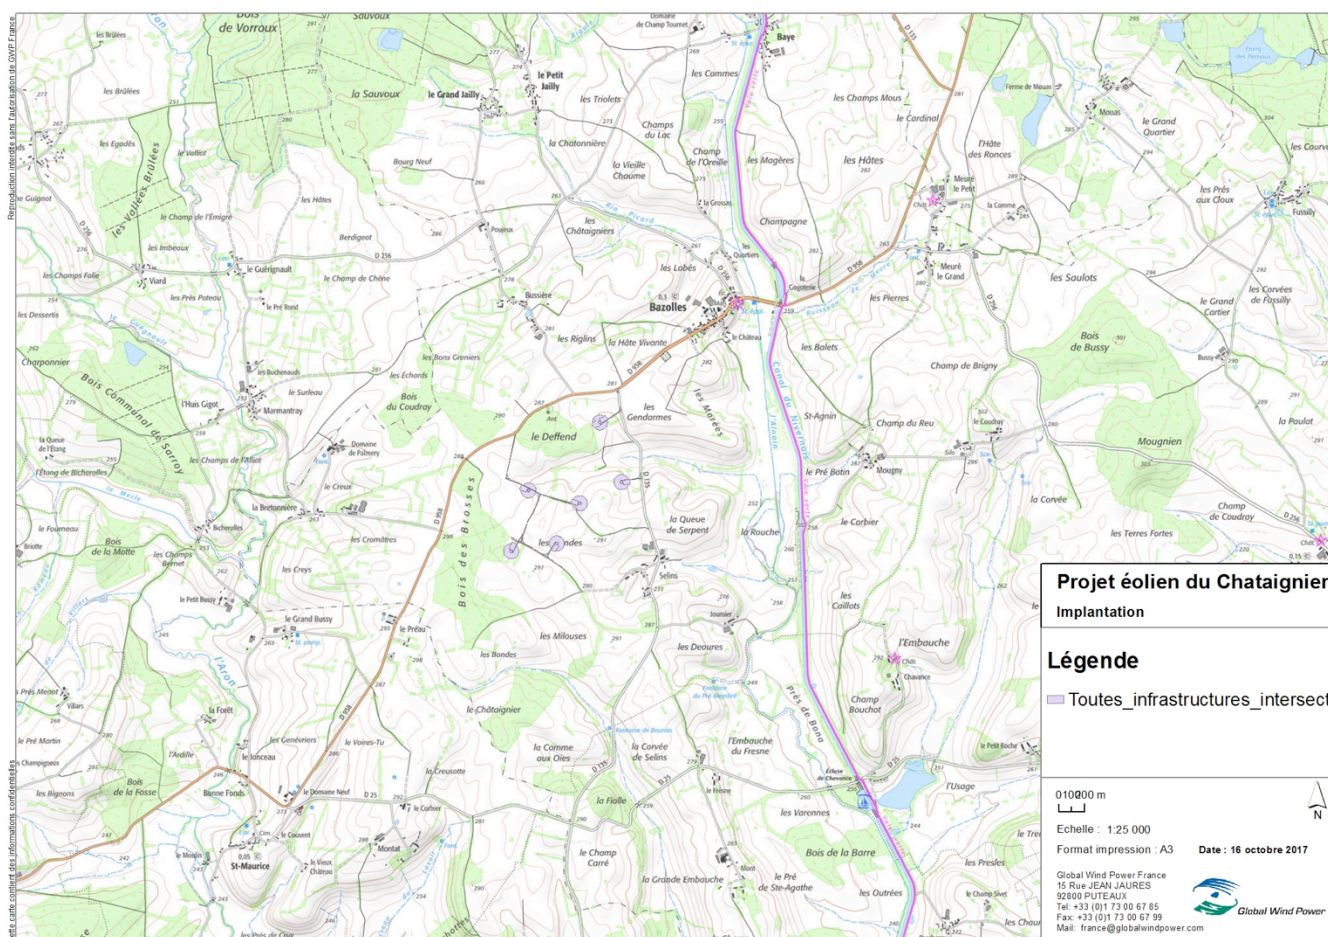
Projet éolien du Chataignier
Implantation

Légende
Toutes_infrastructures_intersect

010200 m
Echelle : 1:25 000
Format impression : A3
Date : 16 octobre 2017

Global Wind Power France
15 Rue JEAN JAURES
92800 PUTEAUX
Tel: +33 (0)1 73 00 67 85
Fax: +33 (0)1 73 00 67 99
Mail: france@globalwindpower.com

Global Wind Power

Reproduction interdite sans l'autorisation de GWP France
Cette carte contient des informations confidentielles

Bois de Vorroux
Sauvoux
la Sauvoux
le Grand Jailly
le Petit Jailly
les Brûlées
les Egodés
les Triolets
les Commes
Baye
Domaine de Champ Tournet
les Champs Mous
le Cardinal
Ferme de Mouan
Mouas
le Grand Quartier
les Courv
les Vallées Brûlées
le Vallot
le Champ de l'Emigré
Bourg Neuf
la Chatonnière
Champs du Lac
la Vieille Chaume
Champ de l'Oreille
les Magères
les Hâtes
l'Hôte des Ronces
Meuré le Petit
les Prés aux Cloux
Fussilly
le Guignot
les Hôtes
Berdigeot
Pouyaux
les Châtaigniers
la Grosse
Champagne
les Imbeaux
le Guérignault
le Champ de Chêne
les Lobés
les Quartiers
Meuré le Grand
les Saulots
les Champs Folie
Viard
les Prés Poteau
le Pré Rond
Bussière
Bazolles
le Château
les Pierres
le Grand Cartier
les Corvées de Fussilly
les Dessertis
les Riglins
la Hâte Vivante
les Balets
Bois de Bussy
Charponnier
les Bons Greniers
Champ de Brigny
Bussy
Bois Communal de Sarroy
les Buchenauds
le Surleau
les Echards
Bois du Coudray
l'Huis Gigot
Marmantray
les Gendarmes
les Marées
St-Agnin
Champ du Reu
le Coudray
le Paulat
la Queue de l'Etang
Domaine de Palmery
le Deffend
Canal du Nivernais
Mougny
Silo
Mougnien
l'Etang de Bicherolles
les Champs de l'Aloue
le Pré Botin
la Corvée
le Creux
le Corbier
la Bretonnière
Bois des Blosses
la Queue de Serpent
le Fourneau
Bicherolles
Bois de la Motte
les Cromâtres
les Landes
la Rouche
Champ de Coudray
Briotte
les Champs Bernet
les Creys
Selins
les Terres Fortes
le Petit Bussy
le Grand Bussy
le Préau
les Caillots
les Milouses
Tournier
les Deoures
l'Embauche
les Bondes
Chavance
l'Aron
les Prés Menot
Villars
la Forêt
le Châtaignier
Champ Bouchot
Prés de Bona
le Pré Martin
les Genévriers
le Voirat-Tu
la Comme aux Oies
la Corvée de Selins
l'Embauche du Fresne
le Petit Roche
les Champignats
l'Ardille
le Jonceau
la Creusotte
Bois de la Fosse
les Bignons
Bonne Fonds
le Domaine Neuf
le Corbier
la Fiolle
le Fresne
les Varennes
l'Usage
le Couvent
Montat
le Champ Carré
Bois de la Barre
les Presles
le Merlin
St-Maurice
le Vieux Château
la Grande Embauche
le Pré de Ste-Agathe
les Outrées
le Champ Sivet
les Chaum
les Prés de Cour
D 958
D 256
D 135
D 25
St-Agnin